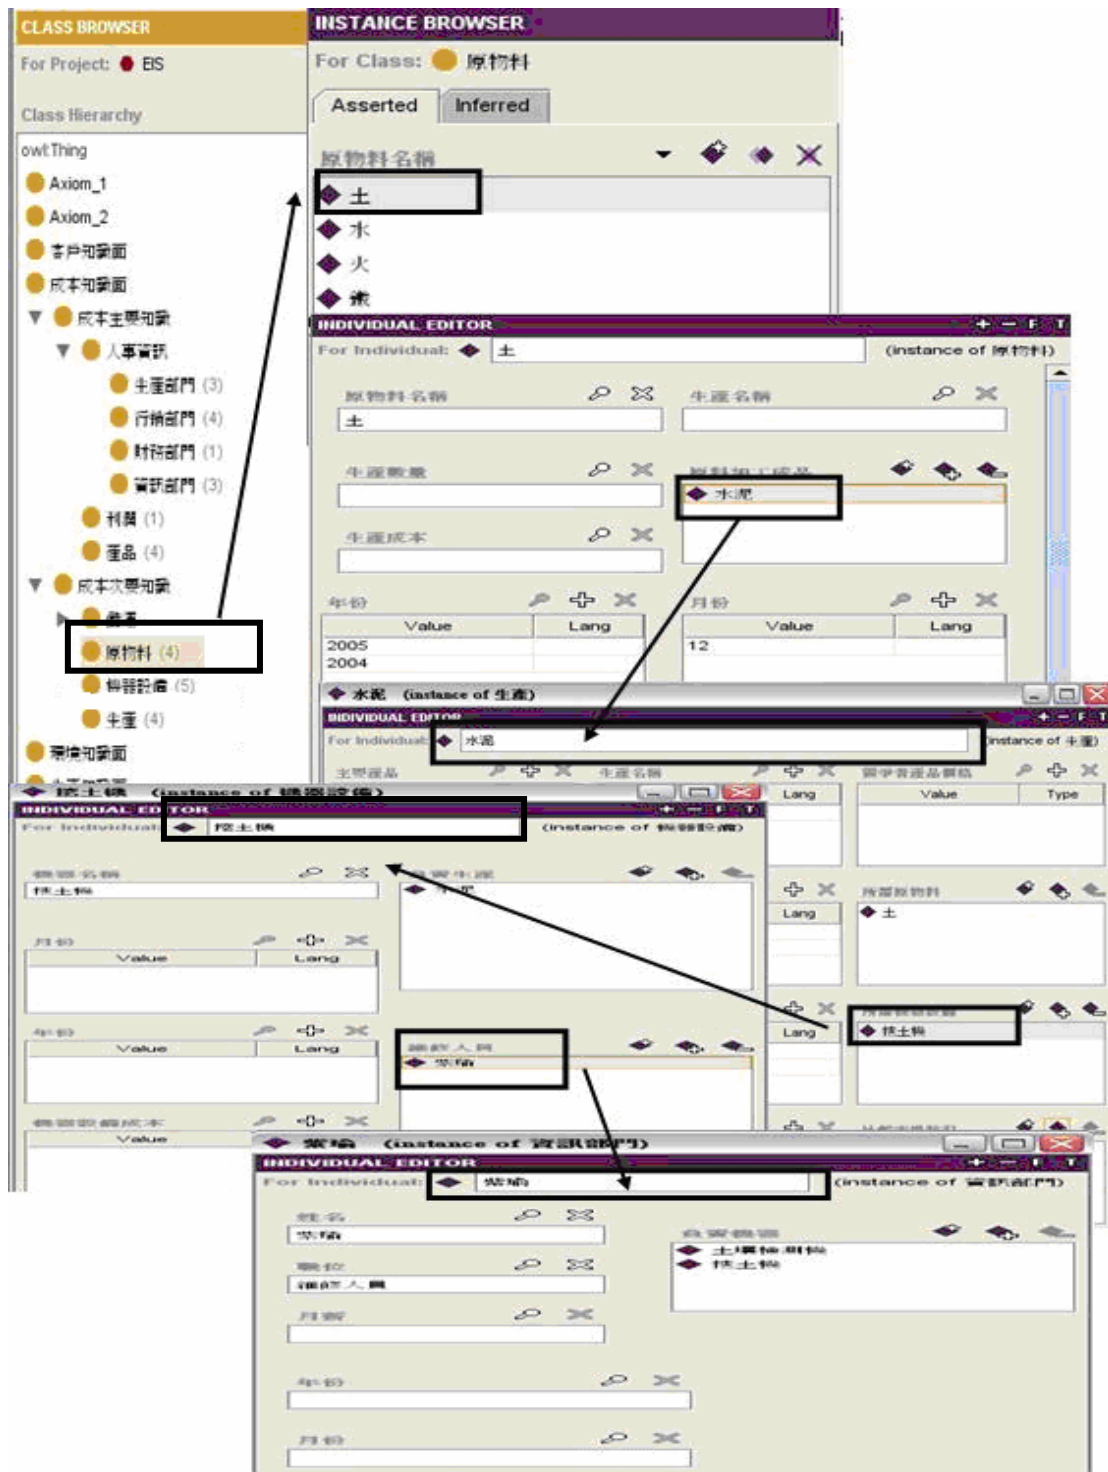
CLASS BROWSER
For Project: EIS
Class Hierarchy
owl:Thing
Axiom_1
Axiom_2
客戶知識面
成本知識面
成本主要知識
人事資訊
生產部門 (3)
行銷部門 (4)
財務部門 (1)
資訊部門 (3)
利潤 (1)
產品 (4)
成本次要知識
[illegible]
原物料 (4)
機器設備 (5)
生產 (4)
環境知識面

INSTANCE BROWSER
For Class: 原物料
Asserted Inferred
原物料名稱
土
水
火
鐵

INDIVIDUAL EDITOR
For Individual: 土 (instance of 原物料)
原物料名稱
土
生產名稱
生產數量
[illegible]
水泥
生產成本
年份
| Value | Lang |
|---|---|
| 2005 | |
| 2004 | |
月份
| Value | Lang |
|---|---|
| 12 | |

水泥 (instance of 生產)
INDIVIDUAL EDITOR
For Individual: 水泥 (instance of 生產)
主要產品
生產名稱
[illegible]
Lang
Value Type
Lang
所需原物料
土
Lang
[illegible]
挖土機

挖土機 (instance of 機器設備)
INDIVIDUAL EDITOR
For Individual: 挖土機 (instance of 機器設備)
機器名稱
挖土機
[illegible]
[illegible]
月份
Value Lang
年份
Value Lang
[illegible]
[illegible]
機器設備成本
Value

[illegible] (instance of 資訊部門)
INDIVIDUAL EDITOR
For Individual: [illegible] (instance of 資訊部門)
姓名
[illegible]
職位
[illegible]
月薪
年份
月份
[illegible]
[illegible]
挖土機